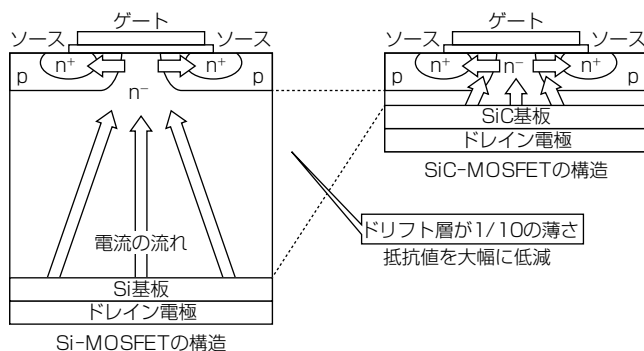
ゲート
ソース
ソース
$n^+$
$n^+$
p
p
$n^-$
電流の流れ
Si基板
ドレイン電極
Si-MOSFETの構造

ゲート
ソース
ソース
p
$n^+$
$n^-$
$n^+$
p
SiC基板
ドレイン電極
SiC-MOSFETの構造

ドリフト層が1/10の薄さ
抵抗値を大幅に低減